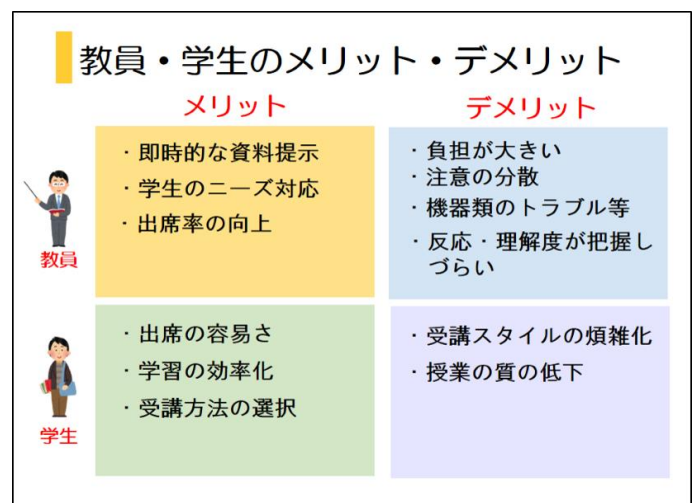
教員・学生のメリット・デメリット

| | メリット | デメリット |
|---|---|---|
| 教員 | ・即時的な資料提示<br>・学生のニーズ対応<br>・出席率の向上 | ・負担が大きい<br>・注意の分散<br>・機器類のトラブル等<br>・反応・理解度が把握しづらい |
| 学生 | ・出席の容易さ<br>・学習の効率化<br>・受講方法の選択 | ・受講スタイルの煩雑化<br>・授業の質の低下 |